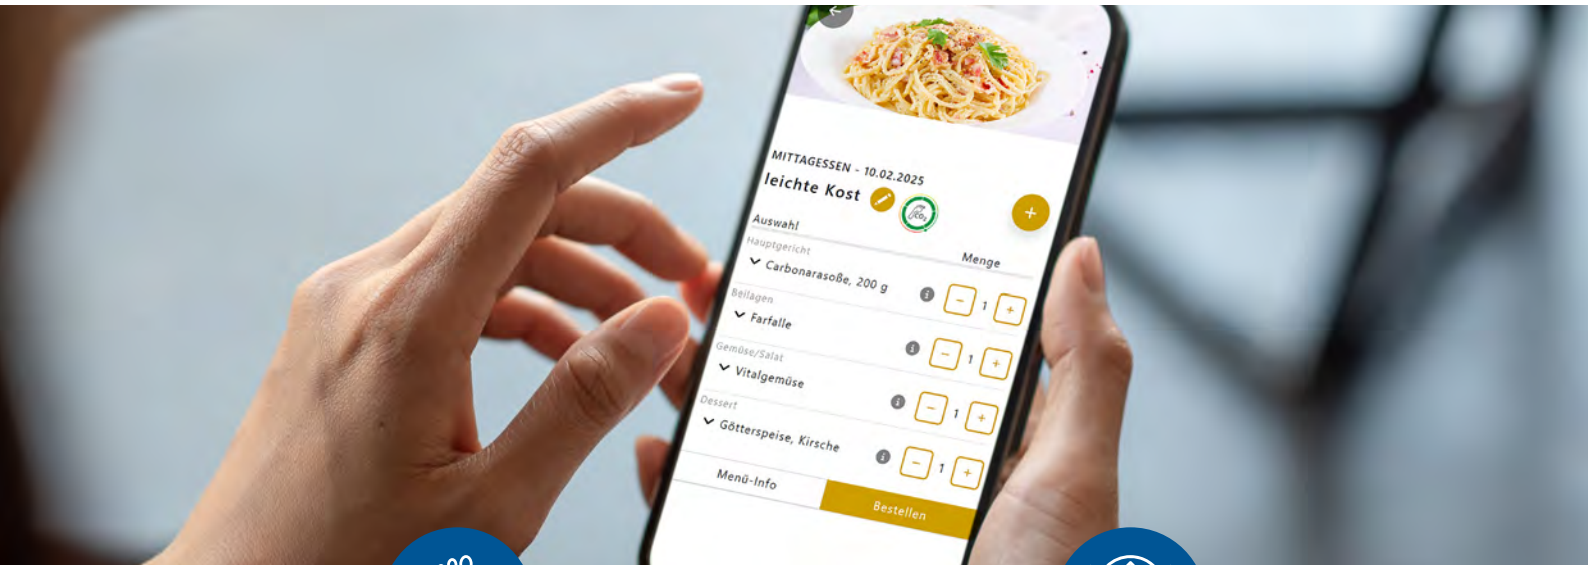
MITTAGESSEN - 10.02.2025

leichte Kost

Auswahl

Hauptgericht

Menge

Carbonarasoße, 200 g

1

Beilagen

Farfalle

1

Gemüse/Salat

Vitalgemüse

1

Dessert

Götterspeise, Kirsche

1

Menü-Info

Bestellen